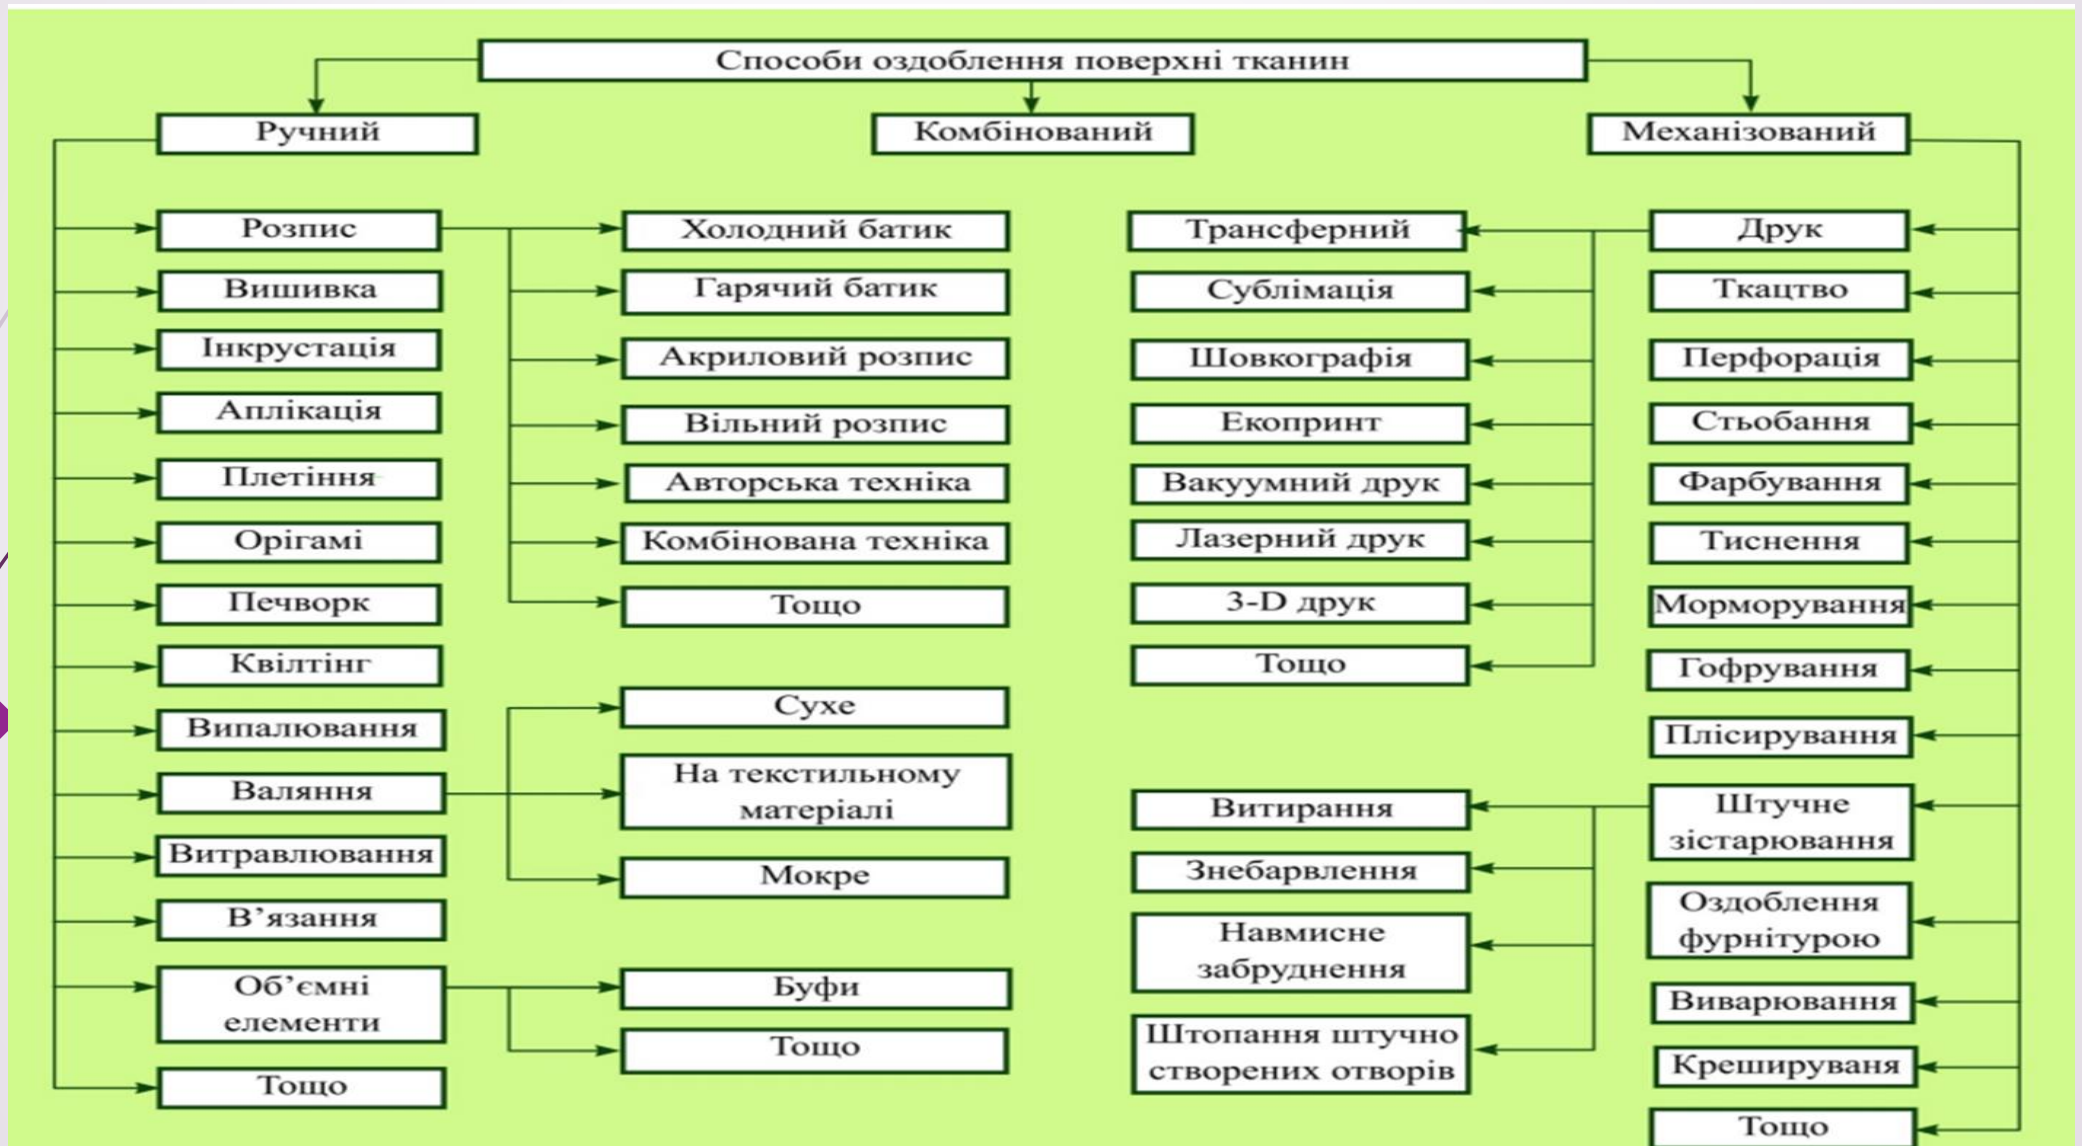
Способи оздоблення поверхні тканин

Ручний

Комбінований

Механізований

Розпис
Вишивка
Інкрустація
Аплікація
Плетіння
Орігамі
Печворк
Квілтінг
Випалювання
Валяння
Витравлювання
В'язання
Об'ємні елементи
Тощо

Холодний батик
Гарячий батик
Акриловий розпис
Вільний розпис
Авторська техніка
Комбінована техніка
Тощо

Сухе
На текстильному матеріалі
Мокре

Буфи
Тощо

Трансферний
Сублімація
Шовкографія
Екопринт
Вакуумний друк
Лазерний друк
3-D друк
Тощо

Витирання
Знебарвлення
Навмисне забруднення
Штопання штучно створених отворів

Друк
Ткацтво
Перфорація
Стьобання
Фарбування
Тиснення
Морморування
Гофрування
Плісирування
Штучне зістарювання
Оздоблення фурнітурою
Виварювання
Крешируваня
Тощо